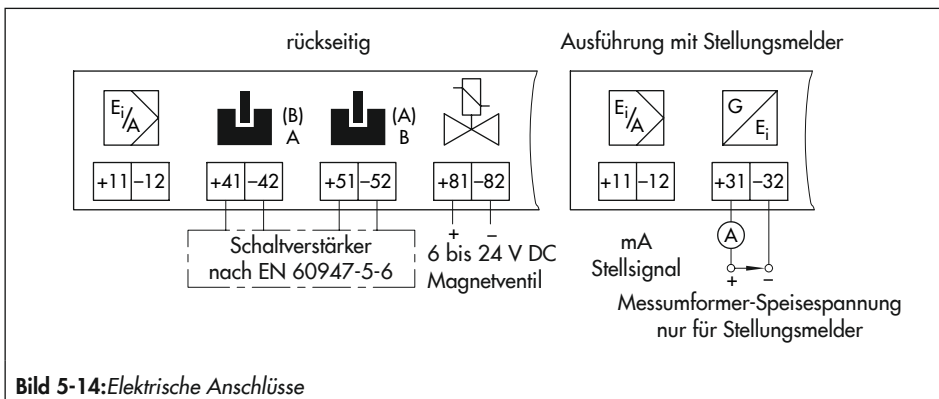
rückseitig

Ausführung mit Stellungsmelder

$E_i/A$

(B) A

(A) B

+11 –12

+41 –42

+51 –52

+81 –82

+ –

Schaltverstärker nach EN 60947-5-6

6 bis 24 V DC Magnetventil

$E_i/A$

$G/E_i$

+11 –12

+31 –32

mA Stellsignal

A

+ –

Messumformer-Speisespannung nur für Stellungsmelder

**Bild 5-14:** *Elektrische Anschlüsse*